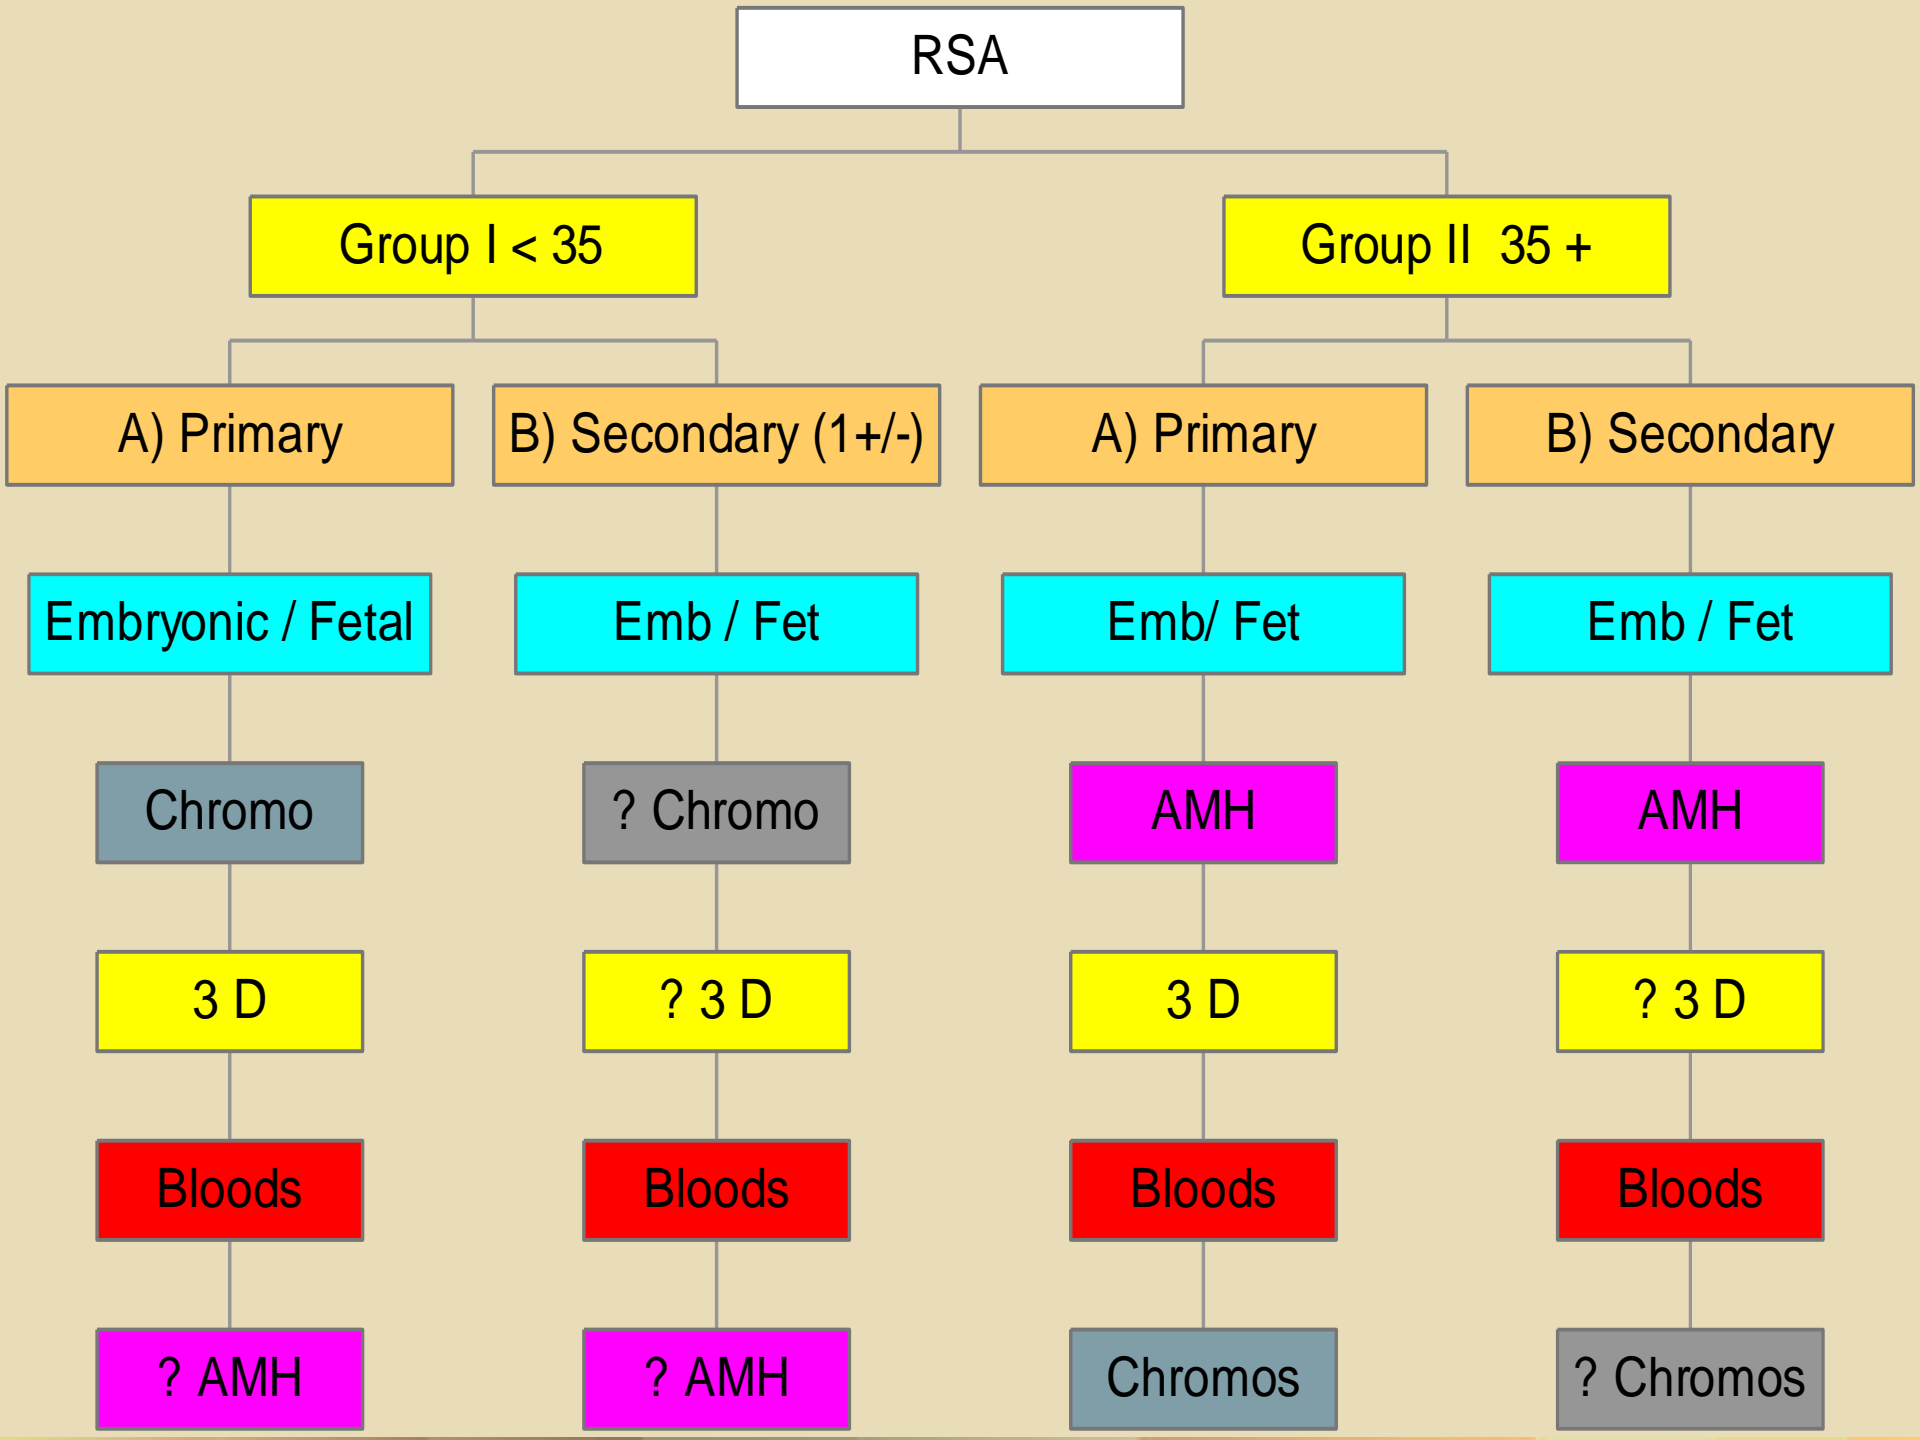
RSA

Group I < 35

Group II 35 +

A) Primary

B) Secondary (1+/-)

A) Primary

B) Secondary

Embryonic / Fetal

Emb / Fet

Emb/ Fet

Emb / Fet

Chromo

? Chromo

AMH

AMH

3 D

? 3 D

3 D

? 3 D

Bloods

Bloods

Bloods

Bloods

? AMH

? AMH

Chromos

? Chromos